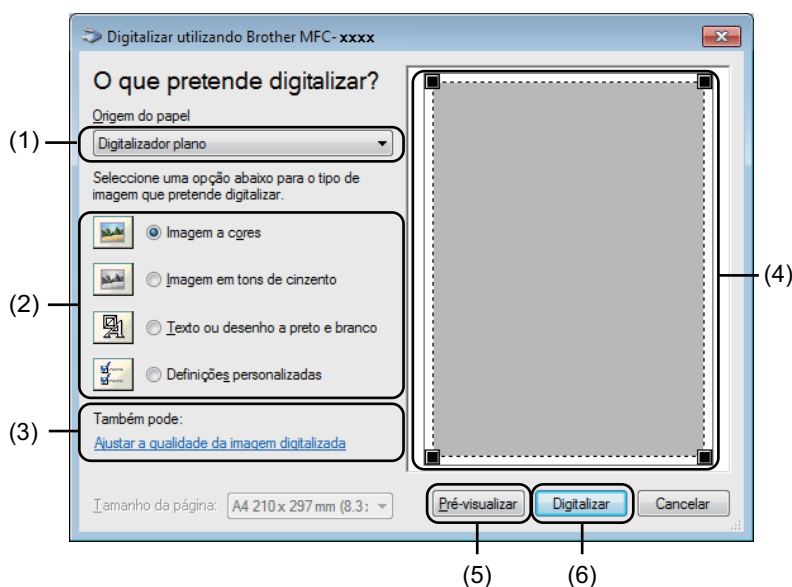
Digitalizar utilizando Brother MFC-xxxx

O que pretende digitalizar?

Origem do papel

(1)

Digitalizador plano

Seleccione uma opção abaixo para o tipo de imagem que pretende digitalizar.

(2)

Imagem a cores

Imagem em tons de cinzento

Texto ou desenho a preto e branco

Definições personalizadas

(3)

Também pode:

Ajustar a qualidade da imagem digitalizada

(4)

Tamanho da página: A4 210 x 297 mm (8.3:

Pré-visualizar

Digitalizar

Cancelar

(5)

(6)